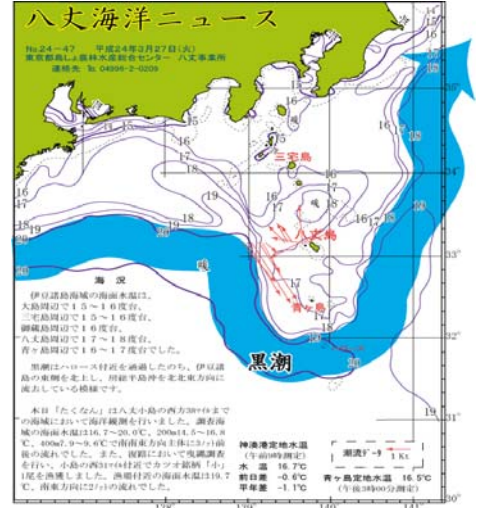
八丈海洋ニュース

No.24－47　平成24年3月27日(火)
東京都島しょ農林水産総合センター　八丈事業所
連絡先 TEL 04996-2-0209

冷

15
16
17
18
19
20
15
16
17
18
19
16
17
18
19
16
17
18
19
17
18
17
19

三宅島
八丈島
青ヶ島

暖

黒潮

35°
34°
33°
32°
31°
30°

海　況

伊豆諸島海域の海面水温は、大島周辺で１５～１６度台、三宅島周辺で１５～１６度台、御蔵島周辺で１６度台、八丈島周辺で１７～１８度台、青ヶ島周辺で１６～１７度台でした。

黒潮はハロース付近を通過したのち、伊豆諸島の東側を北上し、房総半島沖を北東方向に流去している模様です。

本日「たくなん」は八丈小島の西方3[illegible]までの海域において海洋観測を行いました。調査海域の海面水温は16.7～20.0℃、200mは14.5～16.8℃、400mは7.9～9.6℃で南南東方向主体に3ノット前後の流れでした。また、海洋調査を行いカツオ鮪鯖「小」1尾を漁獲しました。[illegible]

潮流データ
1 Kt

神湊港定地水温
(午前9時測定)
水　温　16.7℃
前日差　-0.6℃
平年差　-1.1℃

青ヶ島定地水温　16.5℃
(午前10時00分測定)